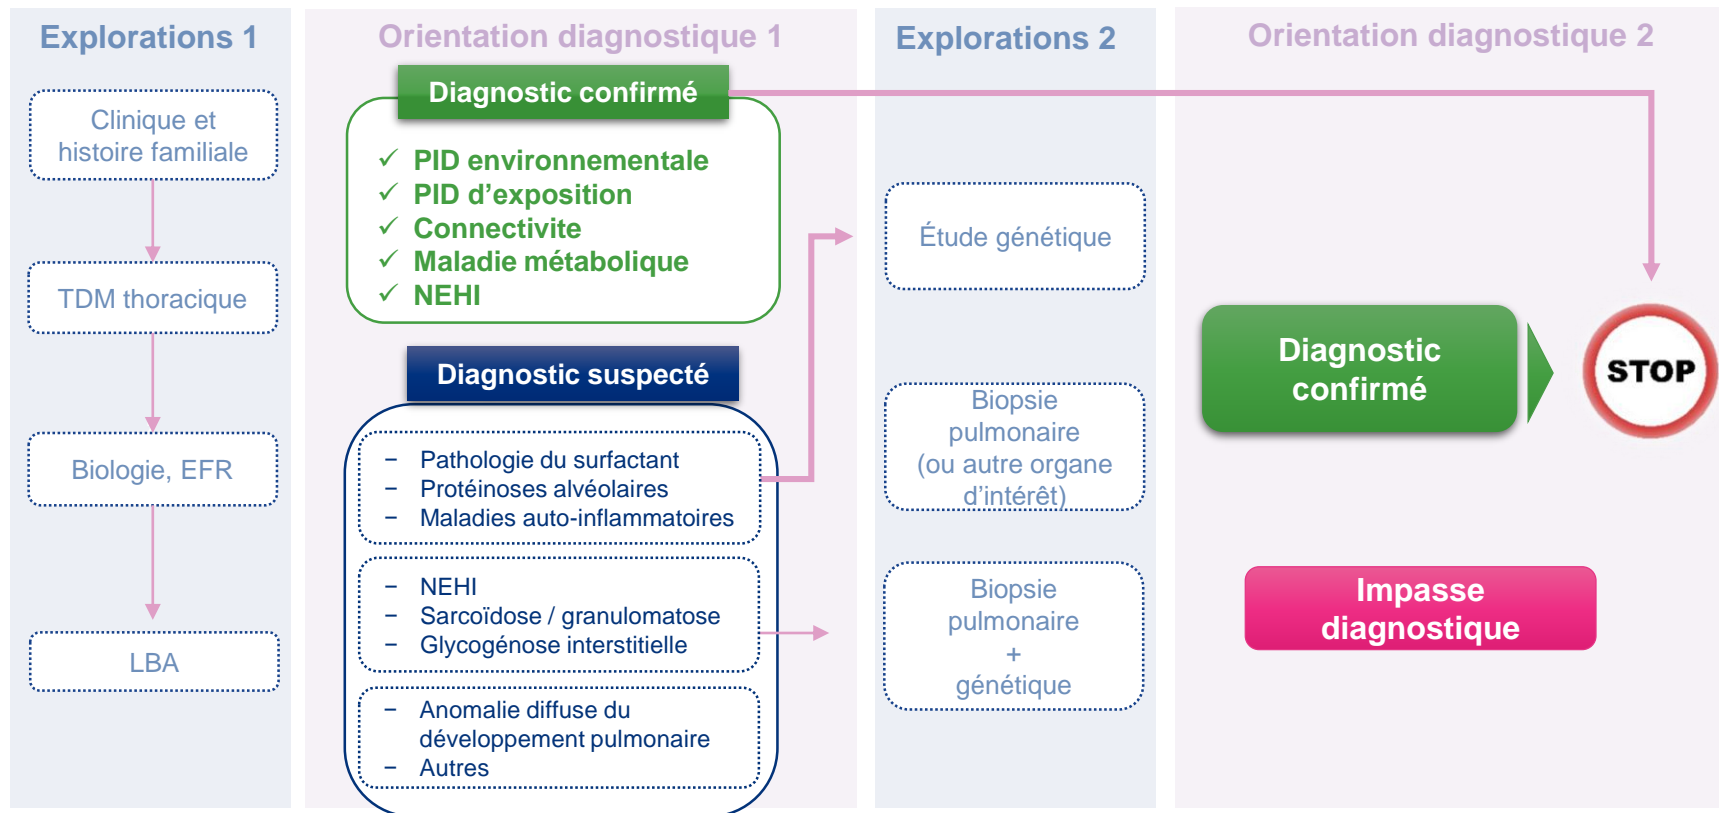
Explorations 1

Clinique et histoire familiale

TDM thoracique

Biologie, EFR

LBA

Orientation diagnostique 1

Diagnostic confirmé

✓ PID environnementale
✓ PID d'exposition
✓ Connectivite
✓ Maladie métabolique
✓ NEHI

Diagnostic suspecté

– Pathologie du surfactant
– Protéinoses alvéolaires
– Maladies auto-inflammatoires

– NEHI
– Sarcoïdose / granulomatose
– Glycogénose interstitielle

– Anomalie diffuse du développement pulmonaire
– Autres

Explorations 2

Étude génétique

Biopsie pulmonaire (ou autre organe d'intérêt)

Biopsie pulmonaire + génétique

Orientation diagnostique 2

Diagnostic confirmé

STOP

Impasse diagnostique